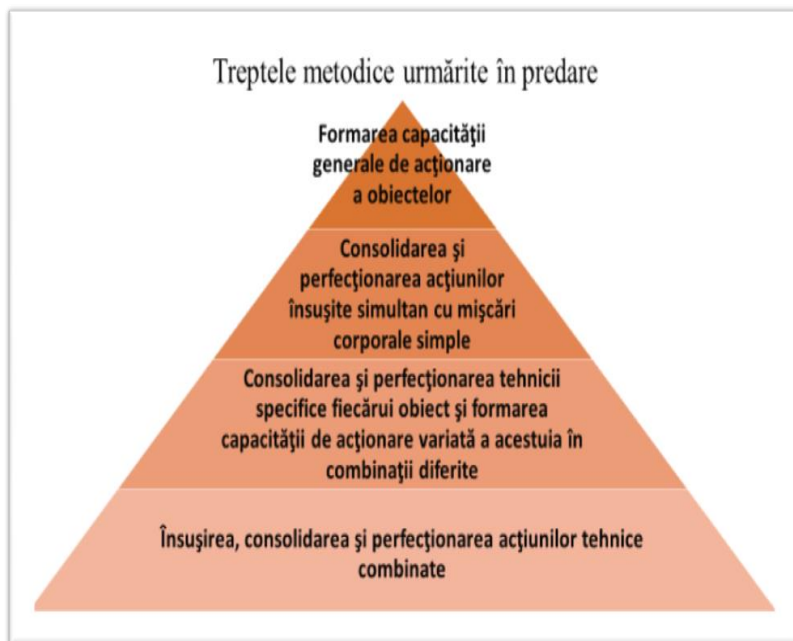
Treptele metodice urmărite în predare

Formarea capacităţii generale de acţionare a obiectelor

Consolidarea şi perfecţionarea acţiunilor însuşite simultan cu mişcări corporale simple

Consolidarea şi perfecţionarea tehnicii specifice fiecărui obiect şi formarea capacităţii de acţionare variată a acestuia în combinaţii diferite

Însuşirea, consolidarea şi perfecţionarea acţiunilor tehnice combinate